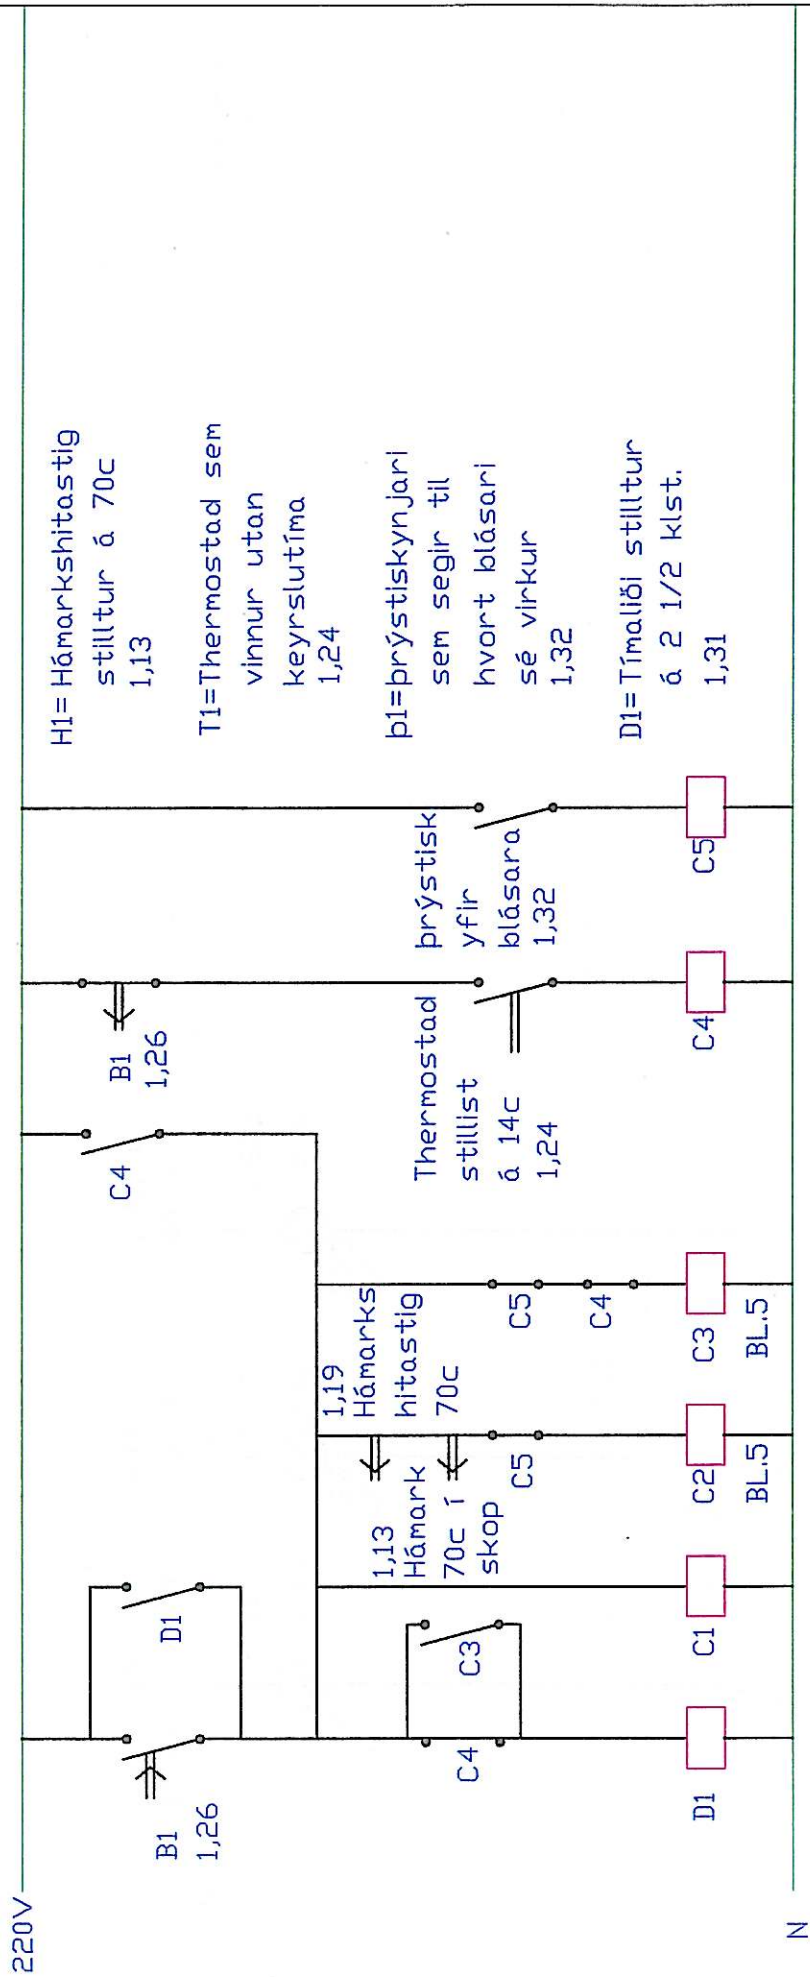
220V

N

H1= Hámarkshitastig stilltur á 70c 1,13

T1=Thermostad sem vinnur utan keyrslutíma 1,24

þ1=þrýstiskynjari sem segir til hvort blásari sé virkur 1,32

D1= Tímaliði stilltur á 2 1/2 klst. 1,31

B1 1,26

D1

C4

C3

D1

C1

1,13 Hámark 70c í skop

1,19 Hámarks hitastig 70c

C5

C2

BL.5

C5

C4

C3

BL.5

C4

Thermostad stillist á 14c 1,24

B1 1,26

C4

þrýstisk yfir blásara 1,32

C5